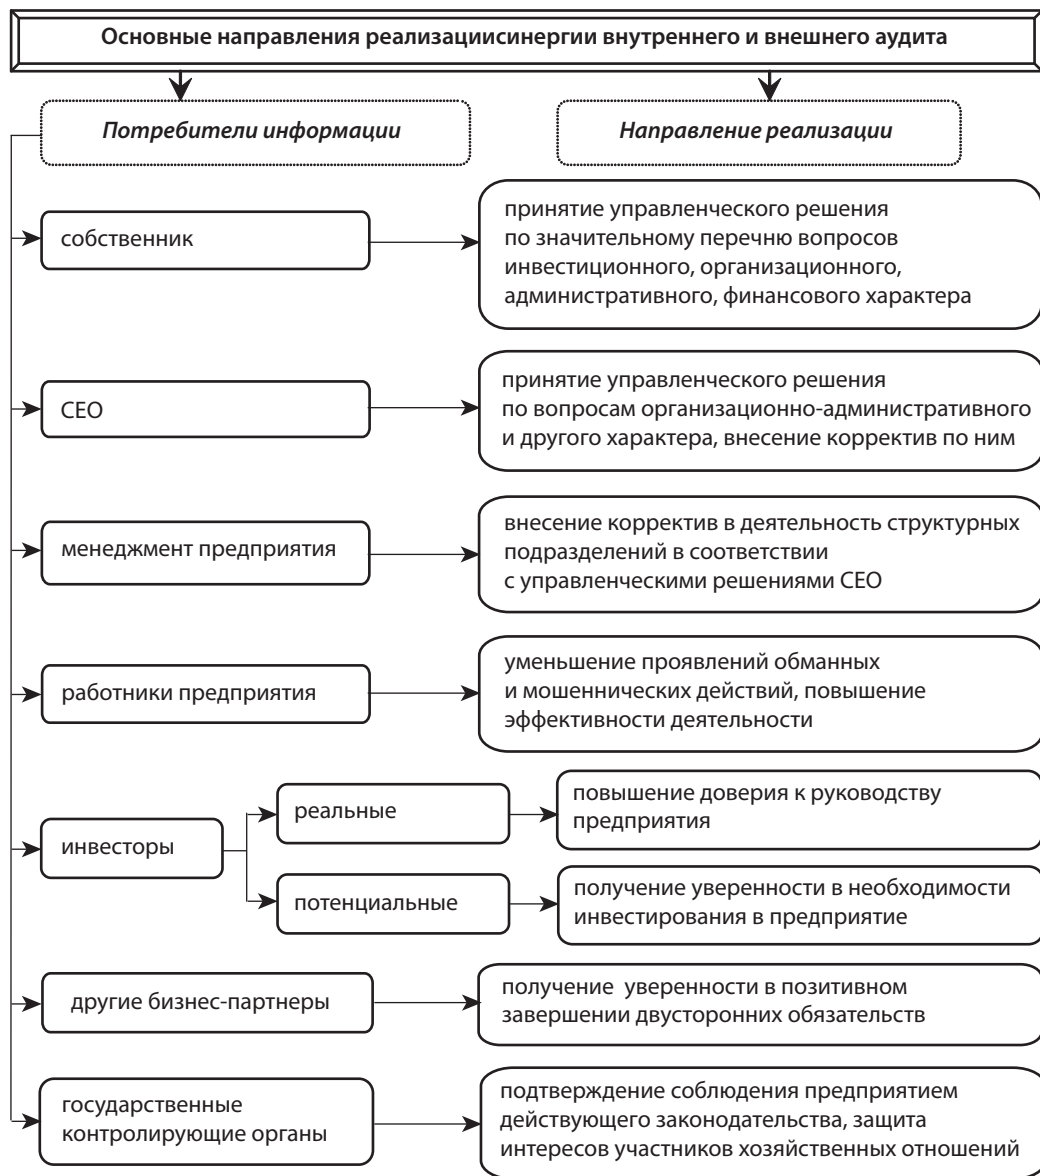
Основные направления реализацисинергии внутреннего и внешнего аудита

Потребители информации

Направление реализации

собственник

принятие управленческого решения по значительному перечню вопросов инвестиционного, организационного, административного, финансового характера

CEO

принятие управленческого решения по вопросам организационно-административного и другого характера, внесение корректив по ним

менеджмент предприятия

внесение корректив в деятельность структурных подразделений в соответствии с управленческими решениями CEO

работники предприятия

уменьшение проявлений обманных и мошеннических действий, повышение эффективности деятельности

инвесторы

реальные

повышение доверия к руководству предприятия

потенциальные

получение уверенности в необходимости инвестирования в предприятие

другие бизнес-партнеры

получение уверенности в позитивном завершении двусторонних обязательств

государственные контролирующие органы

подтверждение соблюдения предприятием действующего законодательства, защита интересов участников хозяйственных отношений